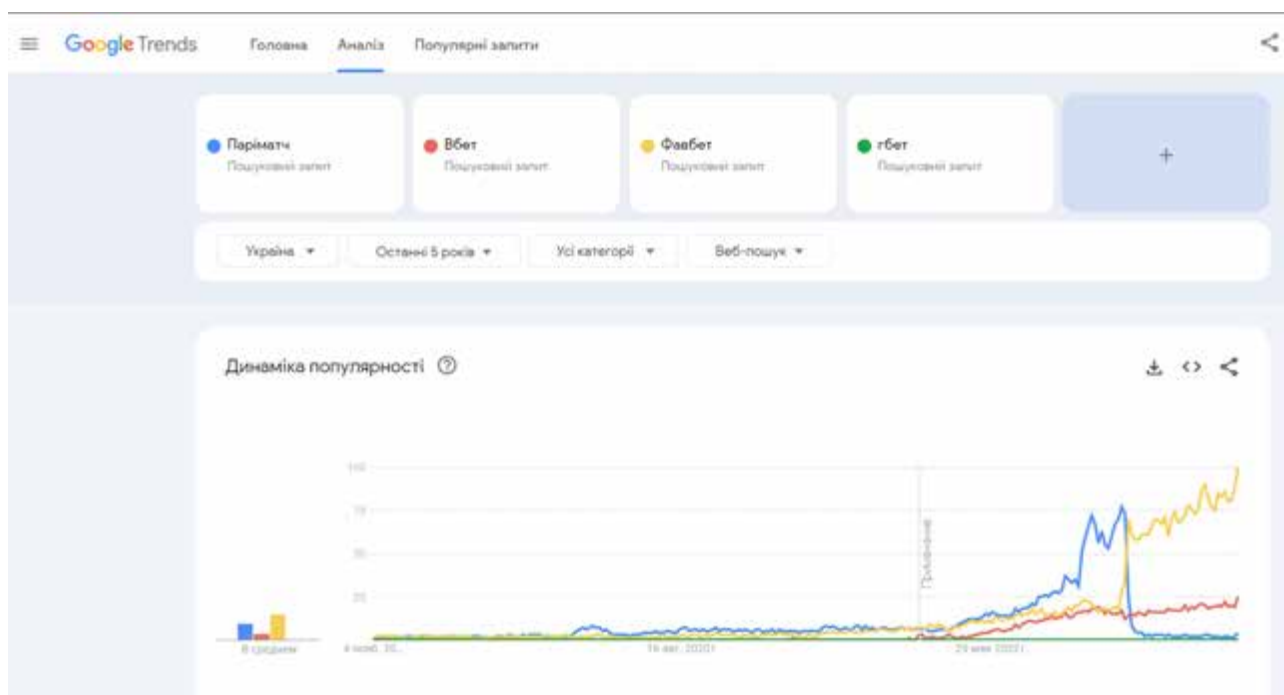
Google Trends Головна Аналіз Популярні запити

Паріматч
Пошуковий запит

Вбет
Пошуковий запит

Фавбет
Пошуковий запит

гбет
Пошуковий запит

+

Україна ▾ Останні 5 років ▾ Усі категорії ▾ Веб-пошук ▾

Динаміка популярності

100
75
50
25

Примітка

В середнім
4 лист. 20...
16 авг. 2020 г.
29 мая 2022 г.